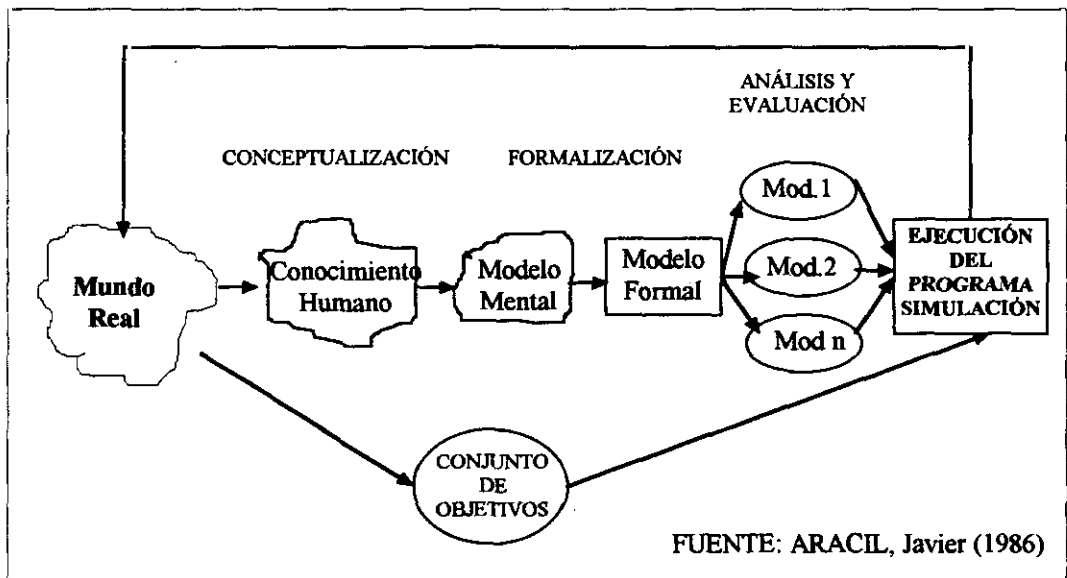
ANÁLISIS Y EVALUACIÓN

CONCEPTUALIZACIÓN

FORMALIZACIÓN

Mod. 1

Mod. 2

Mod n

Mundo Real

Conocimiento Humano

Modelo Mental

Modelo Formal

EJECUCIÓN DEL PROGRAMA SIMULACIÓN

CONJUNTO DE OBJETIVOS

FUENTE: ARACIL, Javier (1986)